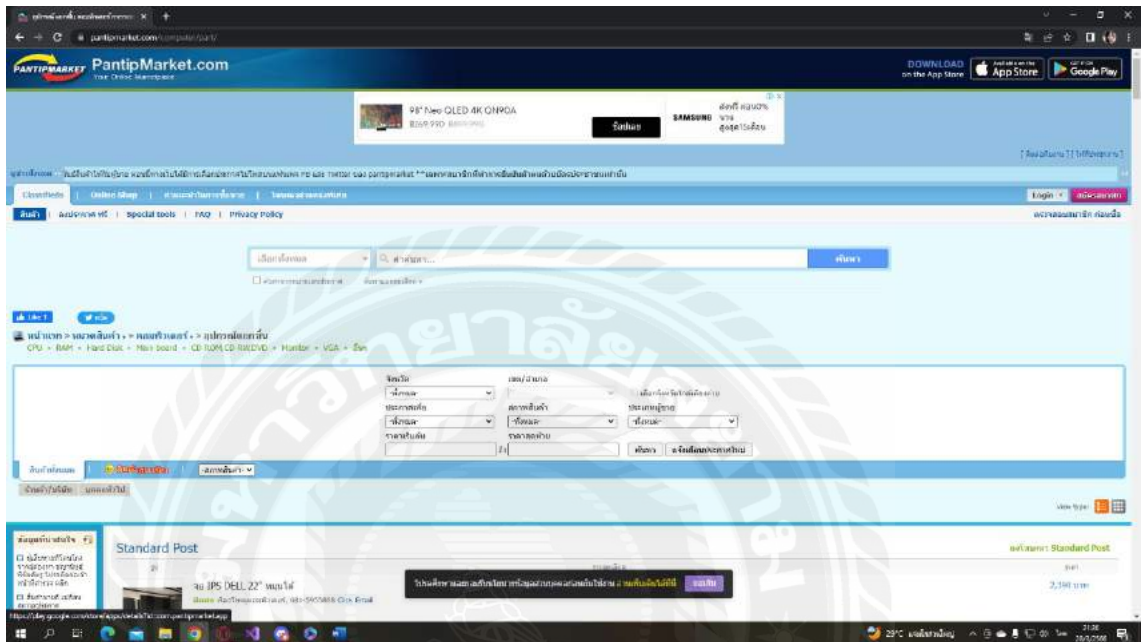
PantipMarket.com
Your Online Marketplace

DOWNLOAD on the App Store
App Store
Google Play

98" Neo QLED 4K QN90A
ช้อปเลย
SAMSUNG

Classifieds | Online Shop | Special tools | FAQ | Privacy Policy

Login | สมัครสมาชิก

ค้นหา

หน้าแรก > ตลาดสินค้า > คอมพิวเตอร์ > อุปกรณ์คอมพิวเตอร์
CPU • RAM • Hard Disk • Main board • CD ROM,CD RW,DVD • Monitor • VGA • อื่นๆ

จังหวัด
-ทั้งหมด-
ประเภทสินค้า
-ทั้งหมด-
ราคาเริ่มต้น
สภาพสินค้า
-ทั้งหมด-
ราคาสูงสุด
ประเภทผู้ขาย
-ทั้งหมด-
ค้นหา

Standard Post
View type:
จอ IPS DELL 22" พอมใส
2,390 บาท

https://play.google.com/store/apps/details?id=com.pantipmarket.app

29°C
21:38